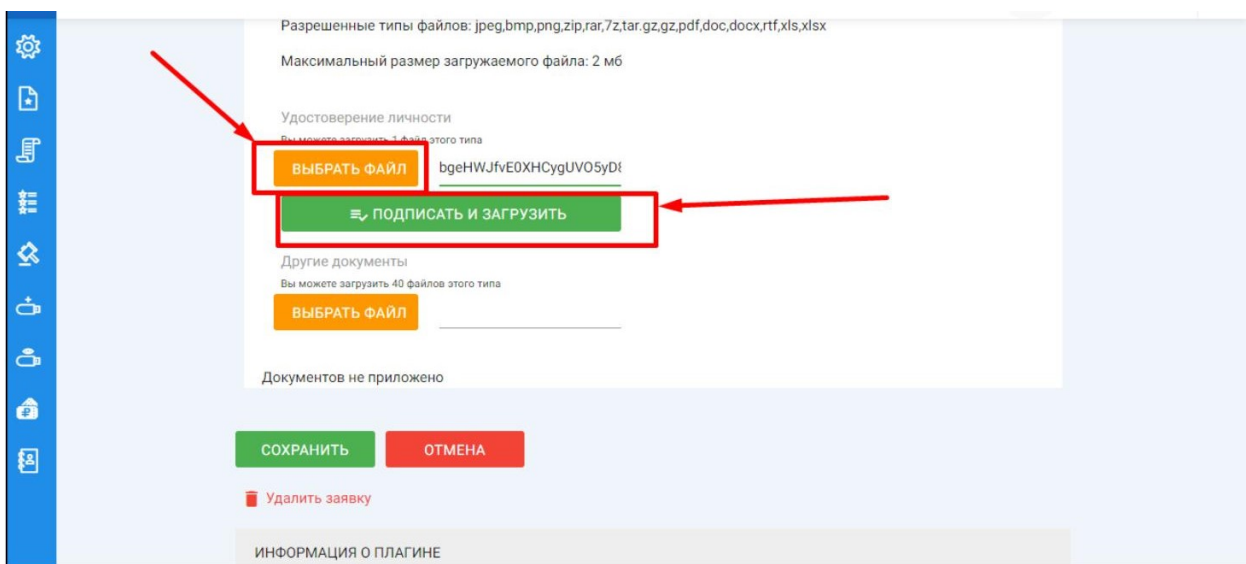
Разрешенные типы файлов: jpeg,bmp,png,zip,rar,7z,tar.gz,gz,pdf,doc,docx,rtf,xls,xlsx

Максимальный размер загружаемого файла: 2 мб

Удостоверение личности
Вы можете загрузить 1 файл этого типа

ВЫБРАТЬ ФАЙЛ bgeHWJfvE0XHCygUVO5yD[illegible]

ПОДПИСАТЬ И ЗАГРУЗИТЬ

Другие документы
Вы можете загрузить 40 файлов этого типа

ВЫБРАТЬ ФАЙЛ

Документов не приложено

СОХРАНИТЬ ОТМЕНА

Удалить заявку

ИНФОРМАЦИЯ О ПЛАГИНЕ